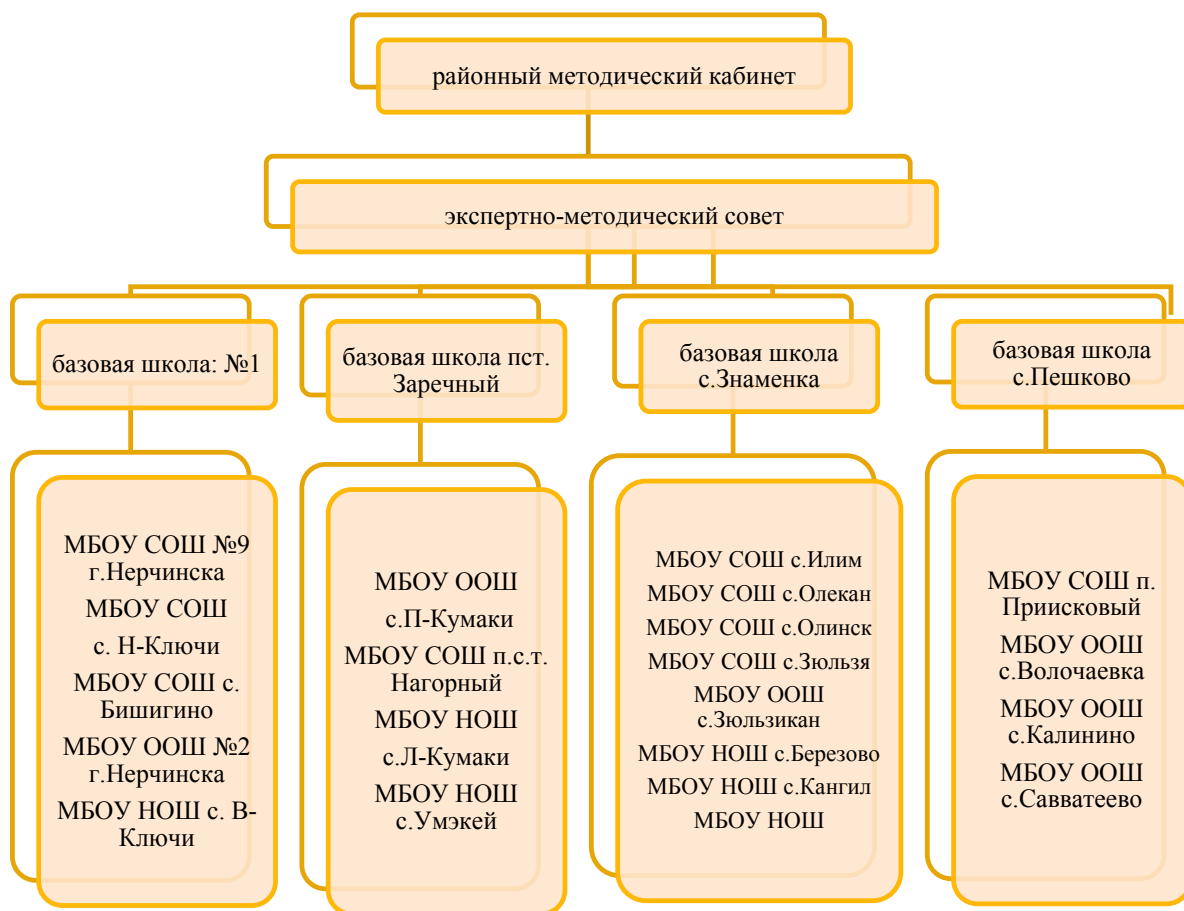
районный методический кабинет

экспертно-методический совет

базовая школа: №1

базовая школа пст. Заречный

базовая школа с.Знаменка

базовая школа с.Пешково

МБОУ СОШ №9 г.Нерчинска

МБОУ СОШ

с. Н-Ключи

МБОУ СОШ с. Бишигино

МБОУ ООШ №2 г.Нерчинска

МБОУ НОШ с. В-Ключи

МБОУ ООШ

с.П-Кумаки

МБОУ СОШ п.с.т. Нагорный

МБОУ НОШ

с.Л-Кумаки

МБОУ НОШ с.Умэкей

МБОУ СОШ с.Илим

МБОУ СОШ с.Олекан

МБОУ СОШ с.Олинск

МБОУ СОШ с.Зюльзя

МБОУ ООШ с.Зюльзикан

МБОУ НОШ с.Березово

МБОУ НОШ с.Кангил

МБОУ НОШ

МБОУ СОШ п. Приисковый

МБОУ ООШ с.Волочаевка

МБОУ ООШ с.Калинино

МБОУ ООШ с.Савватеево